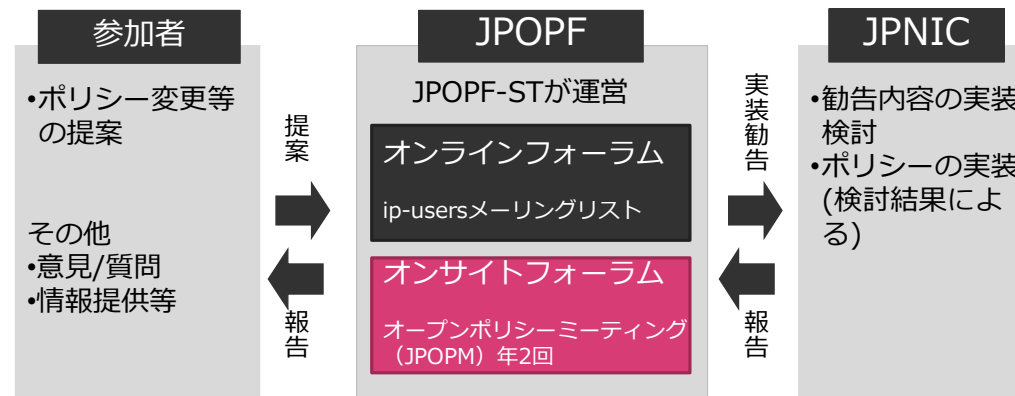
参加者

•ポリシー変更等の提案

その他
•意見/質問
•情報提供等

提案

報告

JPOPF

JPOPF-STが運営

オンラインフォーラム

ip-usersメーリングリスト

オンサイトフォーラム

オープンポリシーミーティング（JPOPM）年2回

実装勧告

報告

JPNIC

•勧告内容の実装検討
•ポリシーの実装(検討結果による)